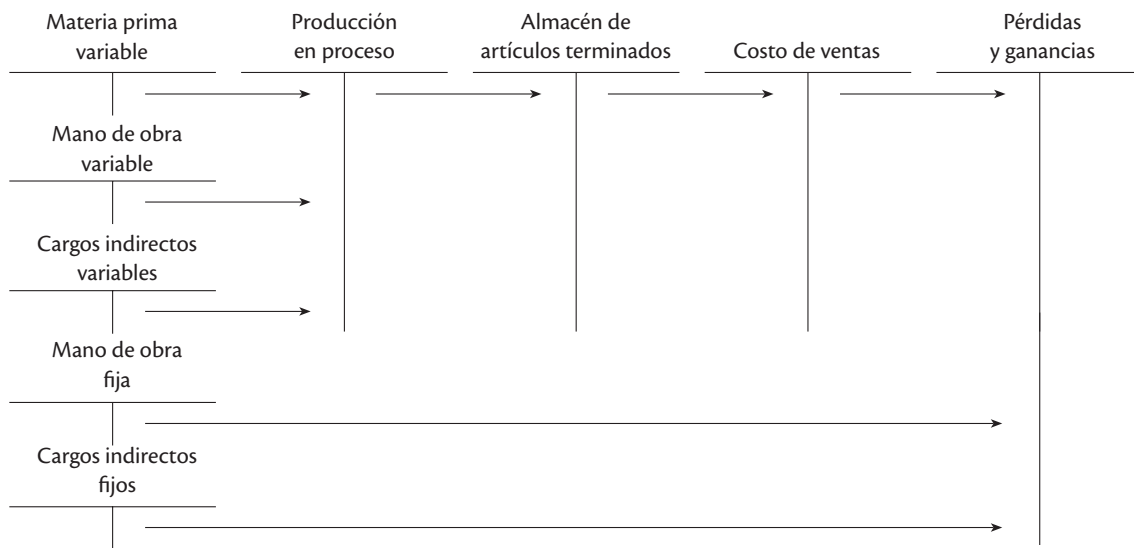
Materia prima variable

Producción en proceso

Almacén de artículos terminados

Costo de ventas

Pérdidas y ganancias

Mano de obra variable

Cargos indirectos variables

Mano de obra fija

Cargos indirectos fijos